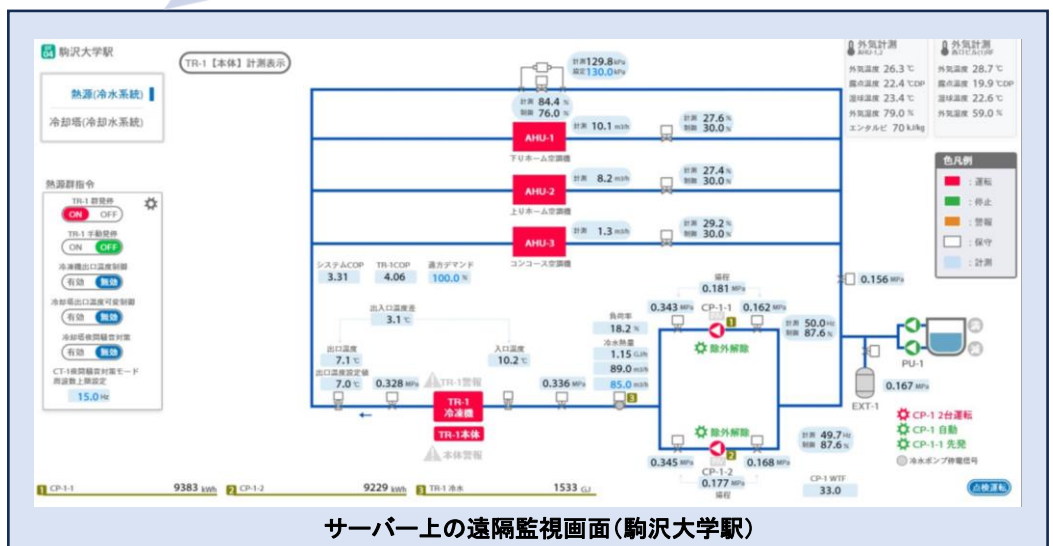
駒沢大学駅

TR-1【本体】計測表示

熱源(冷水系統)
冷却塔(冷却水系統)

熱源群指令
TR-1 群発停
ON OFF
TR-1 手動発停
ON OFF
冷凍機出口温度制御
有効 無効
冷却塔出口温度可変制御
有効 無効
冷却塔凍結防止対策
有効 無効
CT-1夜間騒音対策モード 周波数上限設定
15.0 Hz

計測 129.8 kPa
設定 130.0 kPa

計測 84.4 %
制御 76.0 %
AHU-1
下りホーム空調機
計測 10.1 m³/h
計測 27.6 %
制御 30.0 %

AHU-2
上りホーム空調機
計測 8.2 m³/h
計測 27.4 %
制御 30.0 %

AHU-3
コンコース空調機
計測 1.3 m³/h
計測 29.2 %
制御 30.0 %

外気計測 AHU-1,2
外気温度 26.3 ℃
露点温度 22.4 ℃DP
湿球温度 23.4 ℃
外気湿度 79.0 %
エンタルピ 70 kJ/kg

外気計測 西口ビル
外気温度 28.7 ℃
露点温度 19.9 ℃DP
湿球温度 22.6 ℃
外気湿度 59.0 %

色凡例
: 運転
: 停止
: 警報
: 保守
: 計測

システムCOP 3.31
TR-1COP 4.06
週方デマンド 100.0 %

揚程 0.181 MPa
0.343 MPa CP-1-1 0.162 MPa
計測 50.0 Hz
制御 87.6 %
0.156 MPa

出入口温度差 3.1 ℃
負荷率 18.2 %
冷水熱量 1.15 GJ/h
89.0 m³/h
85.0 m³/h
除外解除

出口温度 7.1 ℃
出口温度設定値 7.0 ℃
0.328 MPa
TR-1警報
入口温度 10.2 ℃
0.336 MPa
TR-1 冷凍機
TR-1本体
本体警報

PU-1
0.167 MPa
EXT-1

除外解除
計測 49.7 Hz
制御 87.6 %
0.345 MPa CP-1-2 0.168 MPa
0.177 MPa
揚程

CP-1 2台運転
CP-1 自動
CP-1-1 先発
冷水ポンプ停電信号

CP-1 WTF
33.0

1 CP-1-1 9383 kWh
2 CP-1-2 9229 kWh
3 TR-1 冷水 1533 GJ

点検運転

サーバー上の遠隔監視画面(駒沢大学駅)